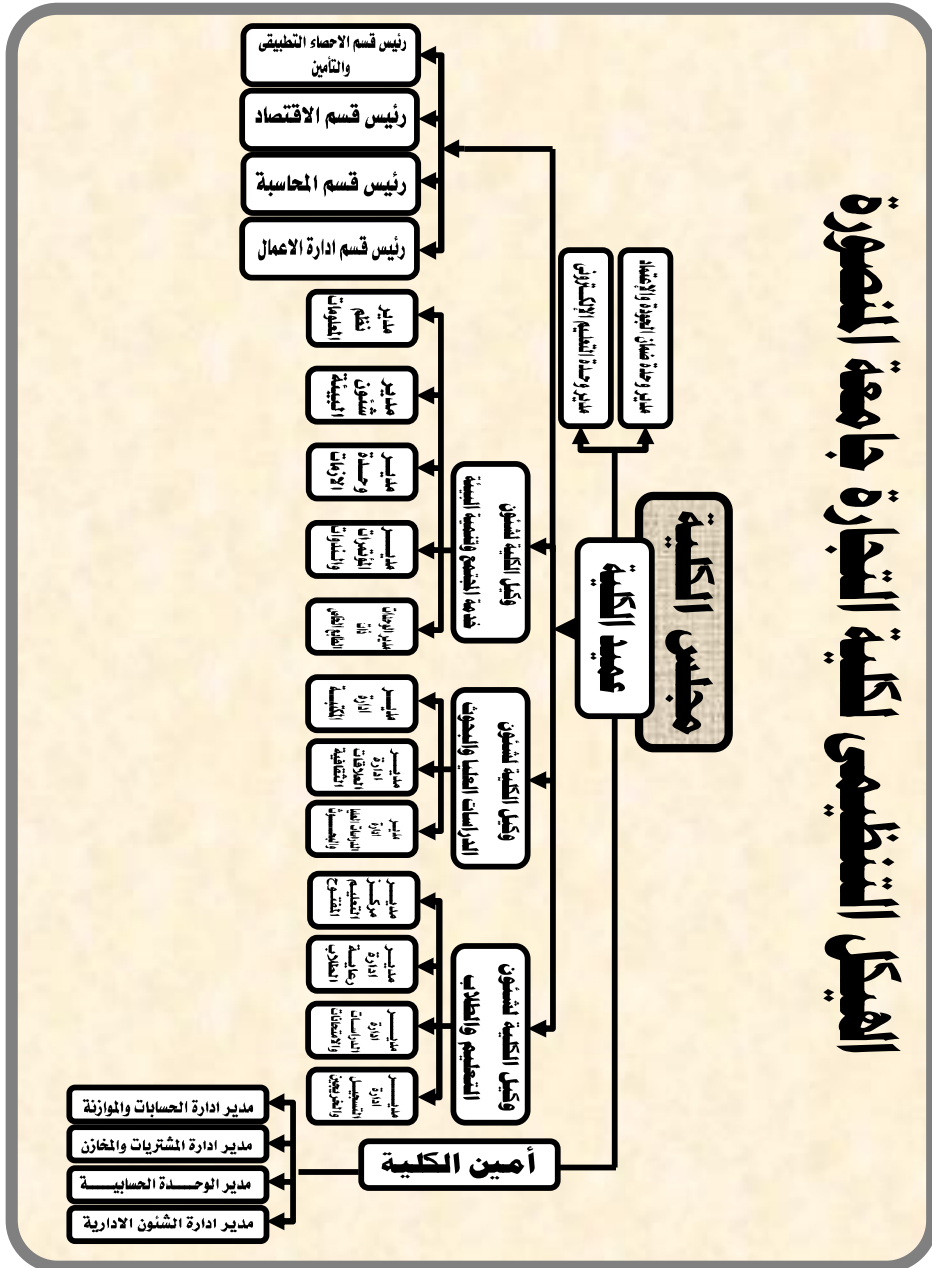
الهيكل التنظيمي لكلية التجارة جامعة المنصورة

مجلس الكلية

عميد الكلية

مدير وحدة ضمان الجودة والاعتماد

مدير وحدة التعليم الالكتروني

رئيس قسم الاحصاء التطبيقى والتأمين

رئيس قسم الاقتصاد

رئيس قسم المحاسبة

رئيس قسم ادارة الاعمال

وكيل الكلية لشئون خدمة المجتمع وتنمية البيئة

مدير نظم المعلومات

مدير شئون البيئة

مدير وحدة الازمات

مدير الوحدات والاستشارات

مدير الوحدة ذات الطابع الخاص

وكيل الكلية لشئون الدراسات العليا والبحوث

مدير ادارة المكتبة

مدير ادارة العلاقات الثقافية

مدير ادارة الدراسات العليا والبحوث

وكيل الكلية لشئون التعليم والطلاب

مدير مركز التعليم المفتوح

مدير ادارة رعاية الطلاب

مدير ادارة الدراسات والامتحانات

مدير ادارة التسجيل والخريجين

أمين الكلية

مدير ادارة الحسابات والموازنة

مدير ادارة المشتريات والمخازن

مدير الوحـــدة الحسابيـــة

مدير ادارة الشئون الادارية